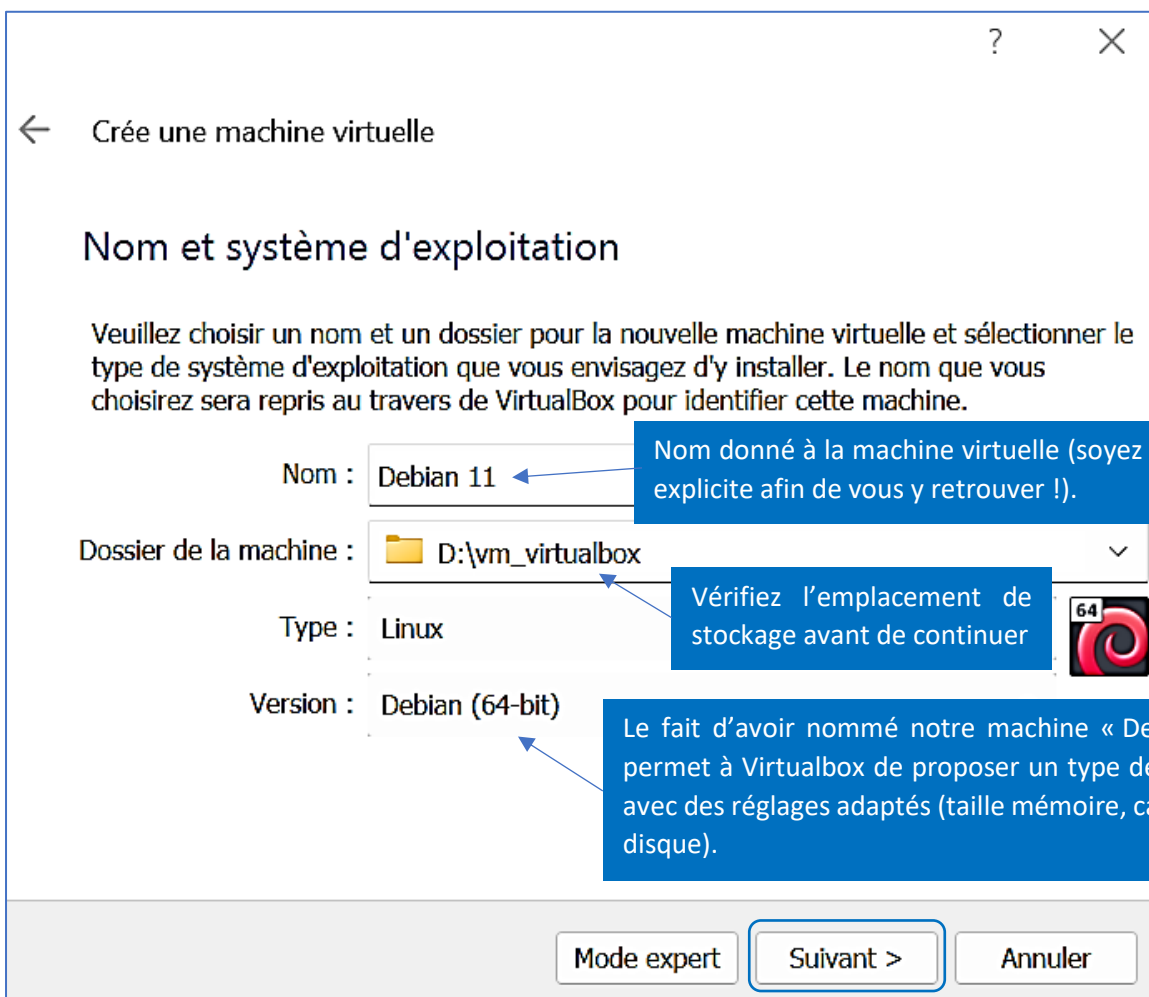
?

Crée une machine virtuelle

Nom et système d'exploitation

Veuillez choisir un nom et un dossier pour la nouvelle machine virtuelle et sélectionner le type de système d'exploitation que vous envisagez d'y installer. Le nom que vous choisirez sera repris au travers de VirtualBox pour identifier cette machine.

Nom : Debian 11

Nom donné à la machine virtuelle (soyez explicite afin de vous y retrouver !).

Dossier de la machine : D:\vm_virtualbox

Vérifiez l'emplacement de stockage avant de continuer

Type : Linux

64

Version : Debian (64-bit)

Le fait d'avoir nommé notre machine « De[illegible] permet à Virtualbox de proposer un type de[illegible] avec des réglages adaptés (taille mémoire, ca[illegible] disque).

Mode expert

Suivant >

Annuler